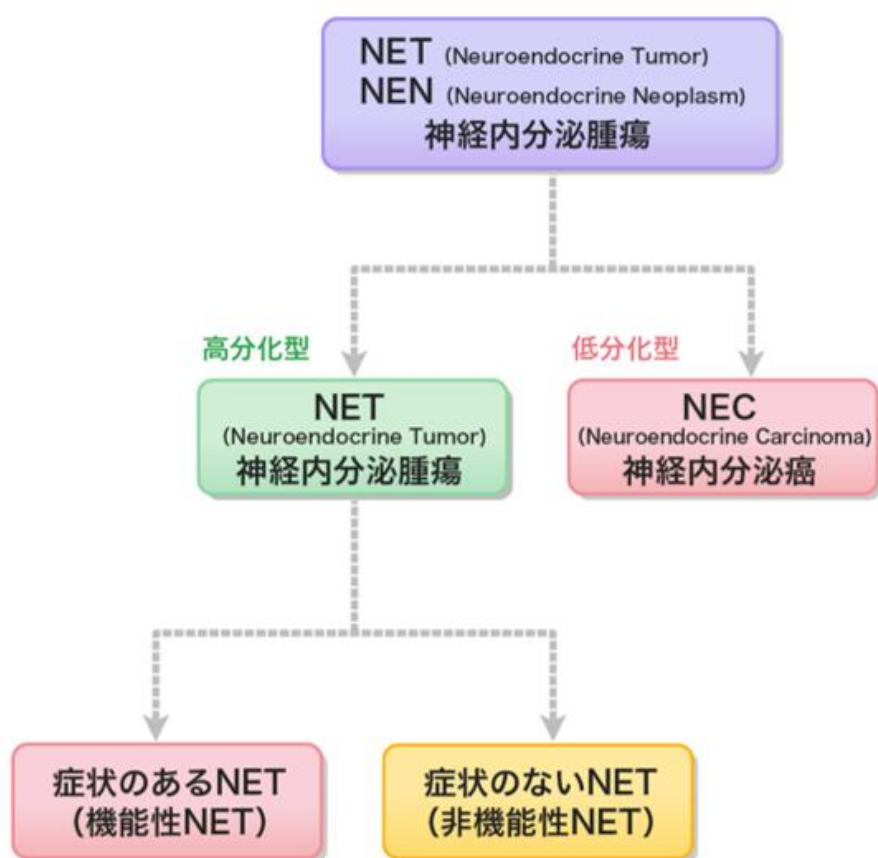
NET (Neuroendocrine Tumor)
NEN (Neuroendocrine Neoplasm)
神経内分泌腫瘍

高分化型

NET
(Neuroendocrine Tumor)
神経内分泌腫瘍

低分化型

NEC
(Neuroendocrine Carcinoma)
神経内分泌癌

症状のあるNET
(機能性NET)

症状のないNET
(非機能性NET)